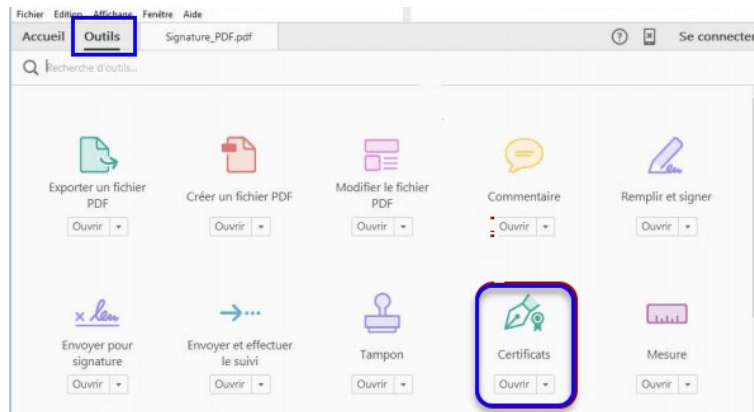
Fichier Edition Affichage Fenêtre Aide

Accueil Outils Signature_PDF.pdf

Se connecter

Recherche d'outils...

Exporter un fichier PDF
Ouvrir

Créer un fichier PDF
Ouvrir

Modifier le fichier PDF
Ouvrir

Commentaire
Ouvrir

Remplir et signer
Ouvrir

Envoyer pour signature
Ouvrir

Envoyer et effectuer le suivi
Ouvrir

Tampon
Ouvrir

Certificats
Ouvrir

Mesure
Ouvrir